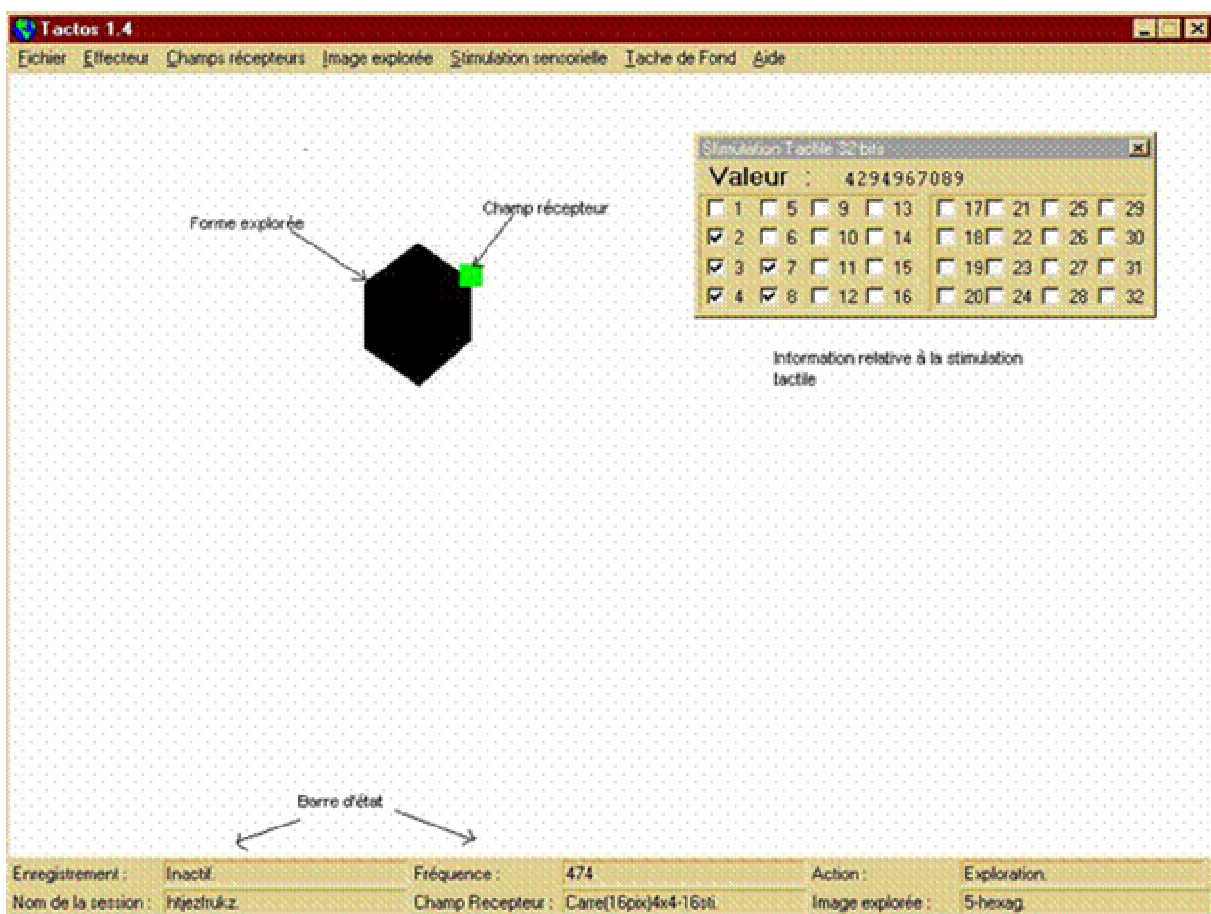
Tactos 1.4

Fichier Effecteur Champs récepteurs Image explorée Stimulation sensorielle Tache de Fond Aide

Stimulation Tactile 32 bits

Valeur : 4294967089

| | | | | | | | |
|---|---|---|---|---|---|---|---|
| 1 | 5 | 9 | 13 | 17 | 21 | 25 | 29 |
| 2 | 6 | 10 | 14 | 18 | 22 | 26 | 30 |
| 3 | 7 | 11 | 15 | 19 | 23 | 27 | 31 |
| 4 | 8 | 12 | 16 | 20 | 24 | 28 | 32 |

Forme explorée

Champ récepteur

Information relative à la stimulation tactile

Barre d'état

Enregistrement : Inactif. Fréquence : 474 Action : Exploration.

Nom de la session : htjezfrukz. Champ Recepteur : Carre(16pix)4x4-16sti. Image explorée : 5-hexag.